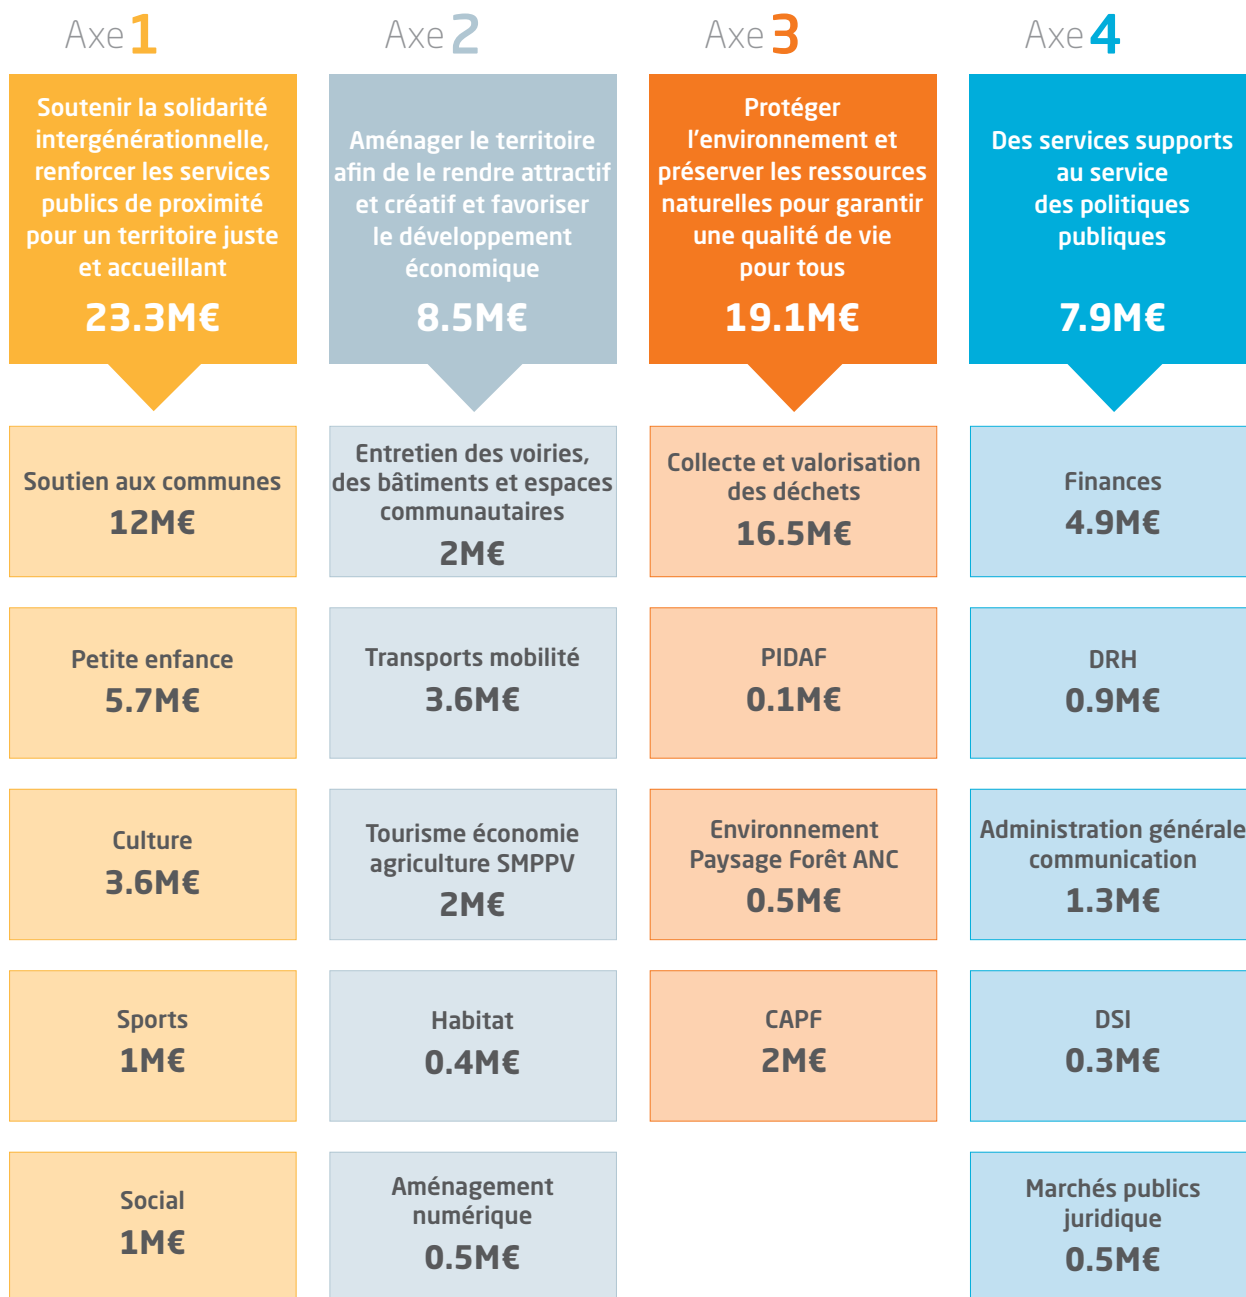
Axe 1

Soutenir la solidarité intergénérationnelle, renforcer les services publics de proximité pour un territoire juste et accueillant

23.3M€

Soutien aux communes
12M€

Petite enfance
5.7M€

Culture
3.6M€

Sports
1M€

Social
1M€

Axe 2

Aménager le territoire afin de le rendre attractif et créatif et favoriser le développement économique

8.5M€

Entretien des voiries, des bâtiments et espaces communautaires
2M€

Transports mobilité
3.6M€

Tourisme économie agriculture SMPPV
2M€

Habitat
0.4M€

Aménagement numérique
0.5M€

Axe 3

Protéger l'environnement et préserver les ressources naturelles pour garantir une qualité de vie pour tous

19.1M€

Collecte et valorisation des déchets
16.5M€

PIDAF
0.1M€

Environnement Paysage Forêt ANC
0.5M€

CAPF
2M€

Axe 4

Des services supports au service des politiques publiques

7.9M€

Finances
4.9M€

DRH
0.9M€

Administration générale communication
1.3M€

DSI
0.3M€

Marchés publics juridique
0.5M€